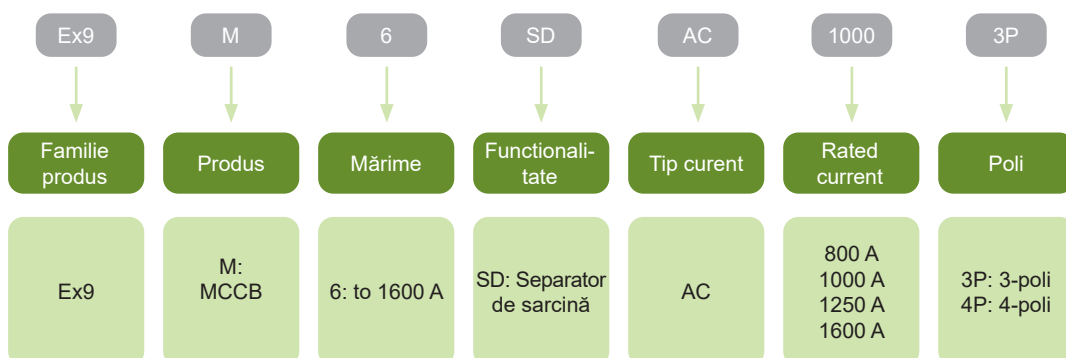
Ex9
Familie produs
Ex9

M
Produs
M: MCCB

6
Mărime
6: to 1600 A

SD
Functionalitate
SD: Separator de sarcină

AC
Tip curent
AC

1000
Rated current
800 A
1000 A
1250 A
1600 A

3P
Poli
3P: 3-poli
4P: 4-poli